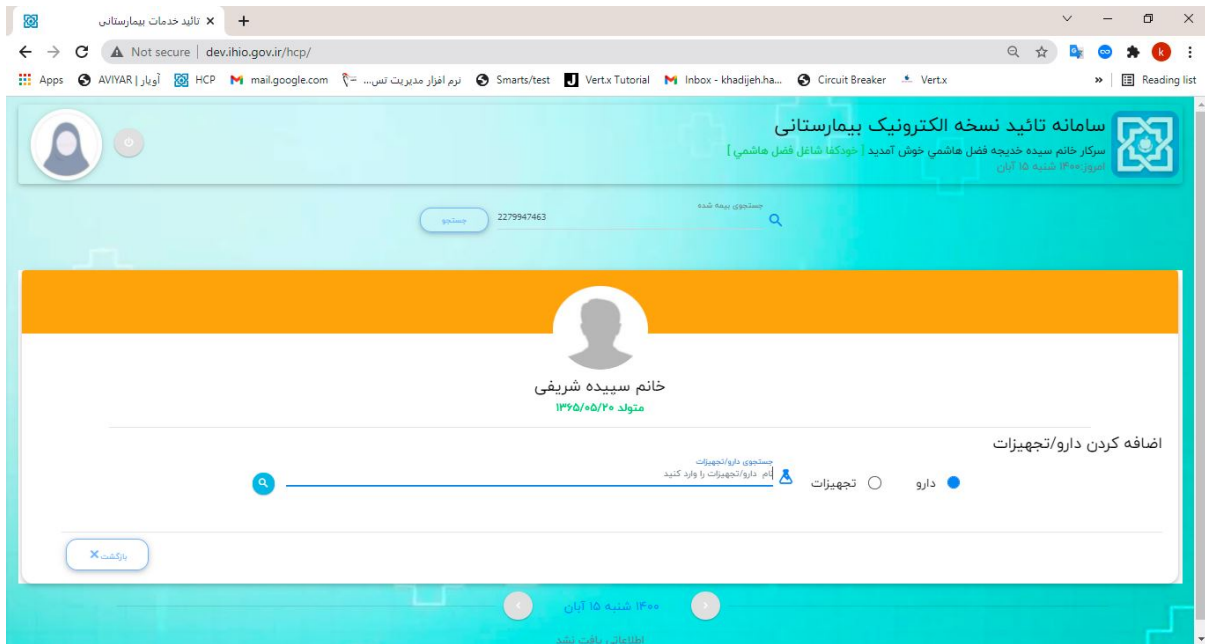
تائید خدمات بیمارستانی ×
+
Not secure | dev.ihio.gov.ir/hcp/
Apps AVIYAR | آویار HCP mail.google.com نرم افزار مدیریت تس... Smarts/test Vert.x Tutorial Inbox - khadijeh.ha... Circuit Breaker Vert.x
Reading list

سامانه تائید نسخه الکترونیک بیمارستانی
سرکار خانم سیده خدیجه فضل هاشمی خوش آمدید [ خودکفا شاغل فضل هاشمی ]
امروز:۱۴۰۰ شنبه ۱۵ آبان

جستجوی بیمه شده
2279947463
جستجو

خانم سیده شریفی
متولد ۱۳۶۵/۰۵/۲۰

اضافه کردن دارو/تجهیزات
دارو
تجهیزات
جستجوی دارو/تجهیزات
نام دارو/تجهیزات را وارد کنید

بازگشت

۱۴۰۰ شنبه ۱۵ آبان
اطلاعاتی یافت نشد